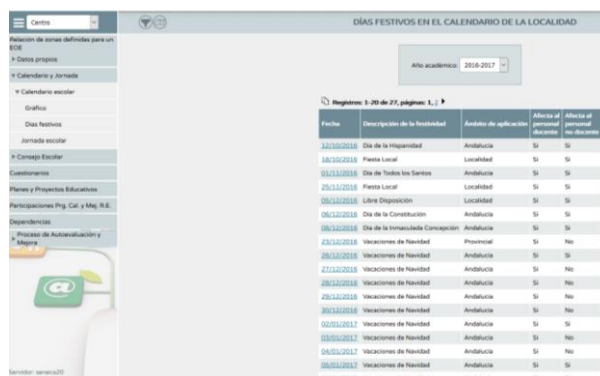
Centro

Relación de zonas definidas para un EOE

Datos propios

Calendario y Jornada

Calendario escolar

Gráfico

Días festivos

Jornada escolar

Consejo Escolar

Cuestionarios

Planes y Proyectos Educativos

Participaciones Prg. Cal. y Mej. R.E.

Dependencias

Proceso de Autoevaluación y Mejora

Servidor: seneca20

DÍAS FESTIVOS EN EL CALENDARIO DE LA LOCALIDAD

Año académico: 2016-2017

Registros: 1-20 de 27, páginas: 1, 2

| Fecha | Descripción de la festividad | Ámbito de aplicación | Afecta al personal docente | Afecta al personal no docente |
|---|---|---|---|---|
| 12/10/2016 | Día de la Hispanidad | Andalucía | Sí | Sí |
| 18/10/2016 | Fiesta Local | Localidad | Sí | Sí |
| 01/11/2016 | Día de Todos los Santos | Andalucía | Sí | Sí |
| 25/11/2016 | Fiesta Local | Localidad | Sí | Sí |
| 05/12/2016 | Libre Disposición | Localidad | Sí | Sí |
| 06/12/2016 | Día de la Constitución | Andalucía | Sí | Sí |
| 08/12/2016 | Día de la Inmaculada Concepción | Andalucía | Sí | Sí |
| 23/12/2016 | Vacaciones de Navidad | Provincial | Sí | No |
| 26/12/2016 | Vacaciones de Navidad | Andalucía | Sí | Sí |
| 27/12/2016 | Vacaciones de Navidad | Andalucía | Sí | No |
| 28/12/2016 | Vacaciones de Navidad | Andalucía | Sí | No |
| 29/12/2016 | Vacaciones de Navidad | Andalucía | Sí | No |
| 30/12/2016 | Vacaciones de Navidad | Andalucía | Sí | No |
| 02/01/2017 | Vacaciones de Navidad | Andalucía | Sí | Sí |
| 03/01/2017 | Vacaciones de Navidad | Andalucía | Sí | No |
| 04/01/2017 | Vacaciones de Navidad | Andalucía | Sí | No |
| 05/01/2017 | Vacaciones de Navidad | Andalucía | Sí | Sí |